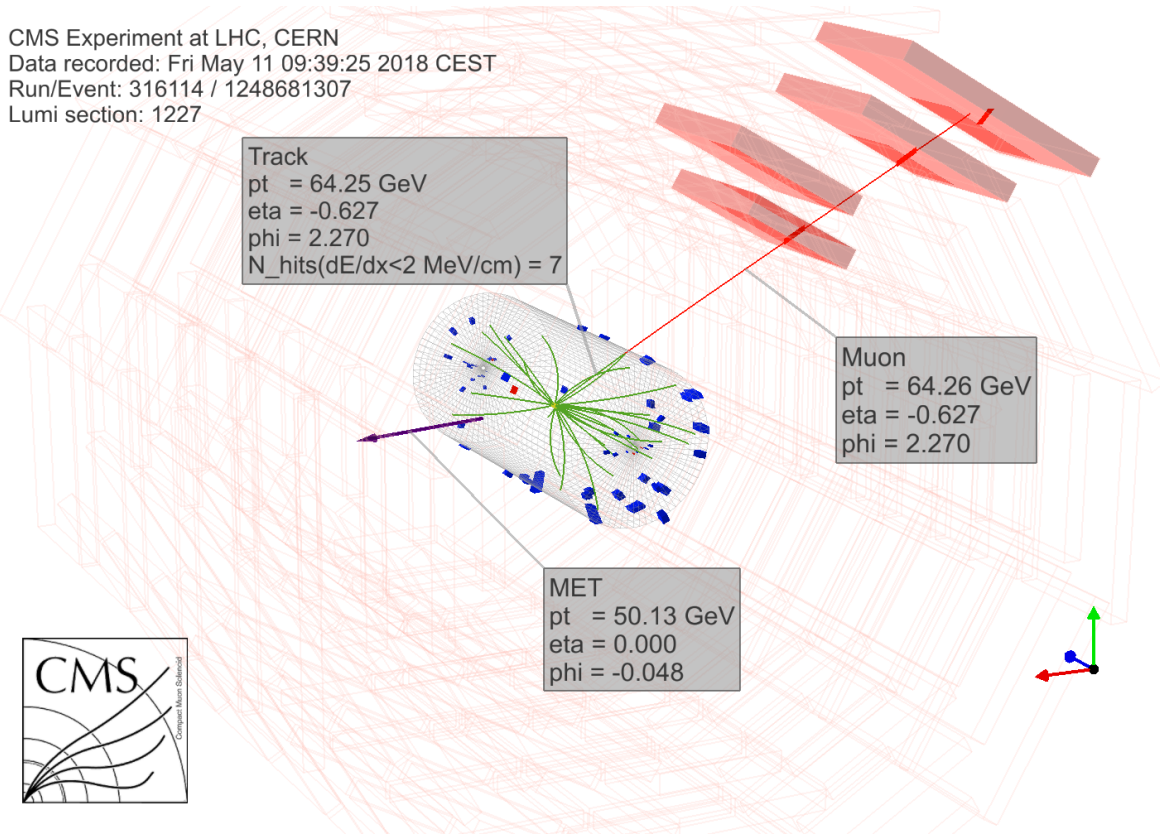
CMS Experiment at LHC, CERN
Data recorded: Fri May 11 09:39:25 2018 CEST
Run/Event: 316114 / 1248681307
Lumi section: 1227

Track
pt = 64.25 GeV
eta = -0.627
phi = 2.270
N_hits(dE/dx<2 MeV/cm) = 7

Muon
pt = 64.26 GeV
eta = -0.627
phi = 2.270

MET
pt = 50.13 GeV
eta = 0.000
phi = -0.048

CMS
Compact Muon Solenoid